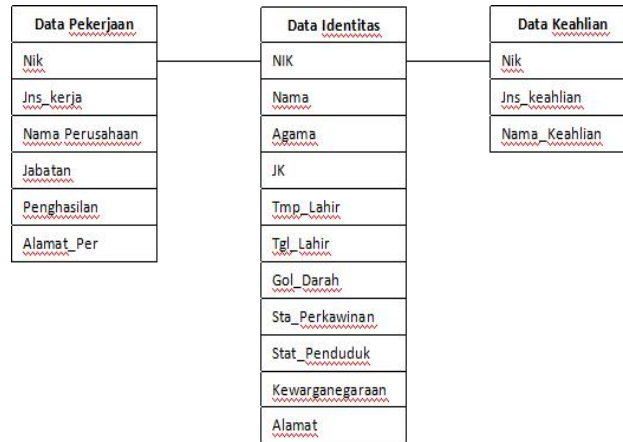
Data Pekerjaan

Nik

Jns_kerja

Nama Perusahaan

Jabatan

Penghasilan

Alamat_Per

Data Identitas

NIK

Nama

Agama

JK

Tmp_Lahir

Tgl_Lahir

Gol_Darah

Sta_Perkawinan

Stat_Penduduk

Kewarganegaraan

Alamat

Data Keahlian

Nik

Jns_keahlian

Nama_Keahlian